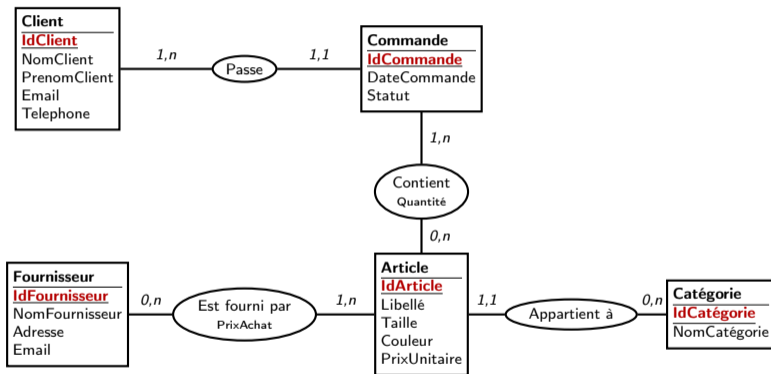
Client
IdClient
NomClient
PrenomClient
Email
Telephone

1,n

Passe

1,1

Commande
IdCommande
DateCommande
Statut

1,n

Contient
Quantité

0,n

Fournisseur
IdFournisseur
NomFournisseur
Adresse
Email

0,n

Est fourni par
PrixAchat

1,n

Article
IdArticle
Libellé
Taille
Couleur
PrixUnitaire

1,1

Appartient à

0,n

Catégorie
IdCatégorie
NomCatégorie